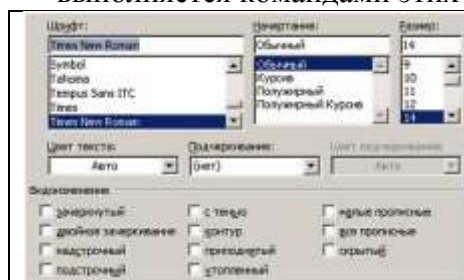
выполняется командами этих

Шрифт:
Times New Roman
Symbol
Tahoma
Tempus Sans ITC
Times
Times New Roman

Начертание:
Обычный
Обычный
Курсив
Полужирный
Полужирный Курсив

Размер:
14
9
10
11
12
14

Цвет текста:
Авто

Подчеркивание:
(нет)

Цвет подчеркивания:
Авто

Видоизменение
зачеркнутый
двойное зачеркивание
надстрочный
подстрочный
с тенью
контур
приподнятый
утопленный
малые прописные
все прописные
скрытый